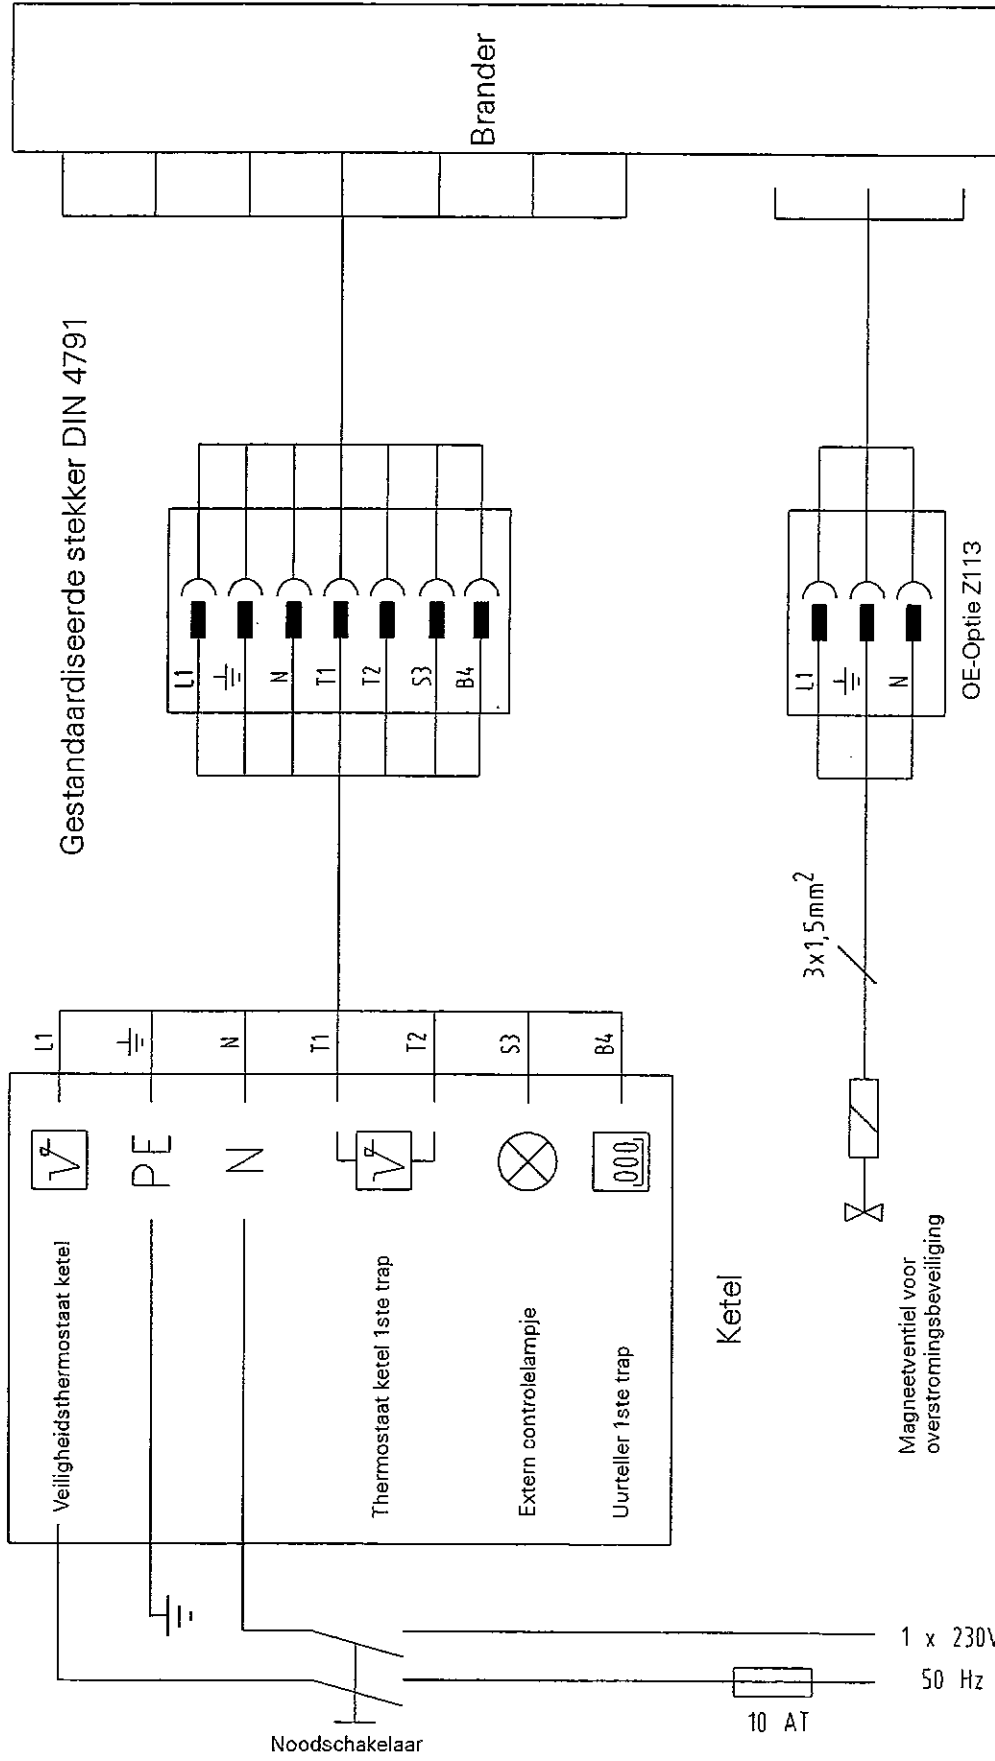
Brander

Gestandaardiseerde stekker DIN 4791

L1
N
T1
T2
S3
B4

OE-Optie Z113

L1
N

$3x1,5mm^2$

L1
N
T1
T2
S3
B4

PE
N

Veiligheidsthermostaat ketel

Thermostaat ketel 1ste trap

Extern controlelampje

Uurteller 1ste trap

Ketel

Magneetventiel voor overstromingsbeveiliging

1 x 230V
50 Hz

10 AT

Noodschakelaar